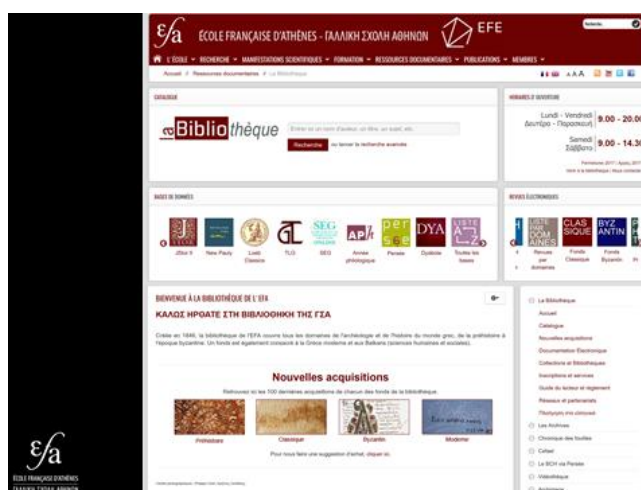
εfa ÉCOLE FRANÇAISE D'ATHÈNES - ΓΑΛΛΙΚΗ ΣΧΟΛΗ ΑΘΗΝΩΝ EFE

Recherche

L'ÉCOLE ▾ RECHERCHE ▾ MANIFESTATIONS SCIENTIFIQUES ▾ FORMATION ▾ RESSOURCES DOCUMENTAIRES ▾ PUBLICATIONS ▾ MEMBRES ▾

Accueil // Ressources documentaires // La Bibliothèque

A A A

CATALOGUE

Bibliothèque

Entrer un ou nom d'auteur, un titre, un sujet, etc.

Recherche ou lancer la recherche avancée

HORAIRES D'OUVERTURE

Lundi - Vendredi Δευτέρα - Παρασκευή 9.00 - 20.00

Samedi Σάββατο 9.00 - 14.30

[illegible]

BASES DE DONNÉES

JStor II New Pauly Loeb Classics TLG SEG Année philologique Persée Dyabola Toutes les bases

REVUES ÉLECTRONIQUES

Revues par domaines Fonds Classique Fonds Byzantin

BIENVENUE À LA BIBLIOTHÈQUE DE L'EFA

ΚΑΛΩΣ ΗΡΘΑΤΕ ΣΤΗ ΒΙΒΛΙΟΘΗΚΗ ΤΗΣ ΓΣΑ

Créée en 1846, la bibliothèque de l'EFA couvre tous les domaines de l'archéologie et de l'histoire du monde grec, de la préhistoire à l'époque byzantine. Un fonds est également consacré à la Grèce moderne et aux Balkans (sciences humaines et sociales).

Nouvelles acquisitions

Retrouvez ici les 100 dernières acquisitions de chacun des fonds de la bibliothèque

Préhistoire Classique Byzantin Moderne

Pour nous faire une suggestion d'achat, cliquez ici.

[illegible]

La Bibliothèque
Accueil
Catalogue
Nouvelles acquisitions
Documentation Électronique
Collections et Bibliothèques
Inscriptions et services
Guide du lecteur et règlement
Réseaux et partenariats
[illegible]
Les Archives
Chronique des fouilles
Cefael
Le BCH via Persée
Vidéothèque

εfa ÉCOLE FRANÇAISE D'ATHÈNES ΓΑΛΛΙΚΗ ΣΧΟΛΗ ΑΘΗΝΩΝ